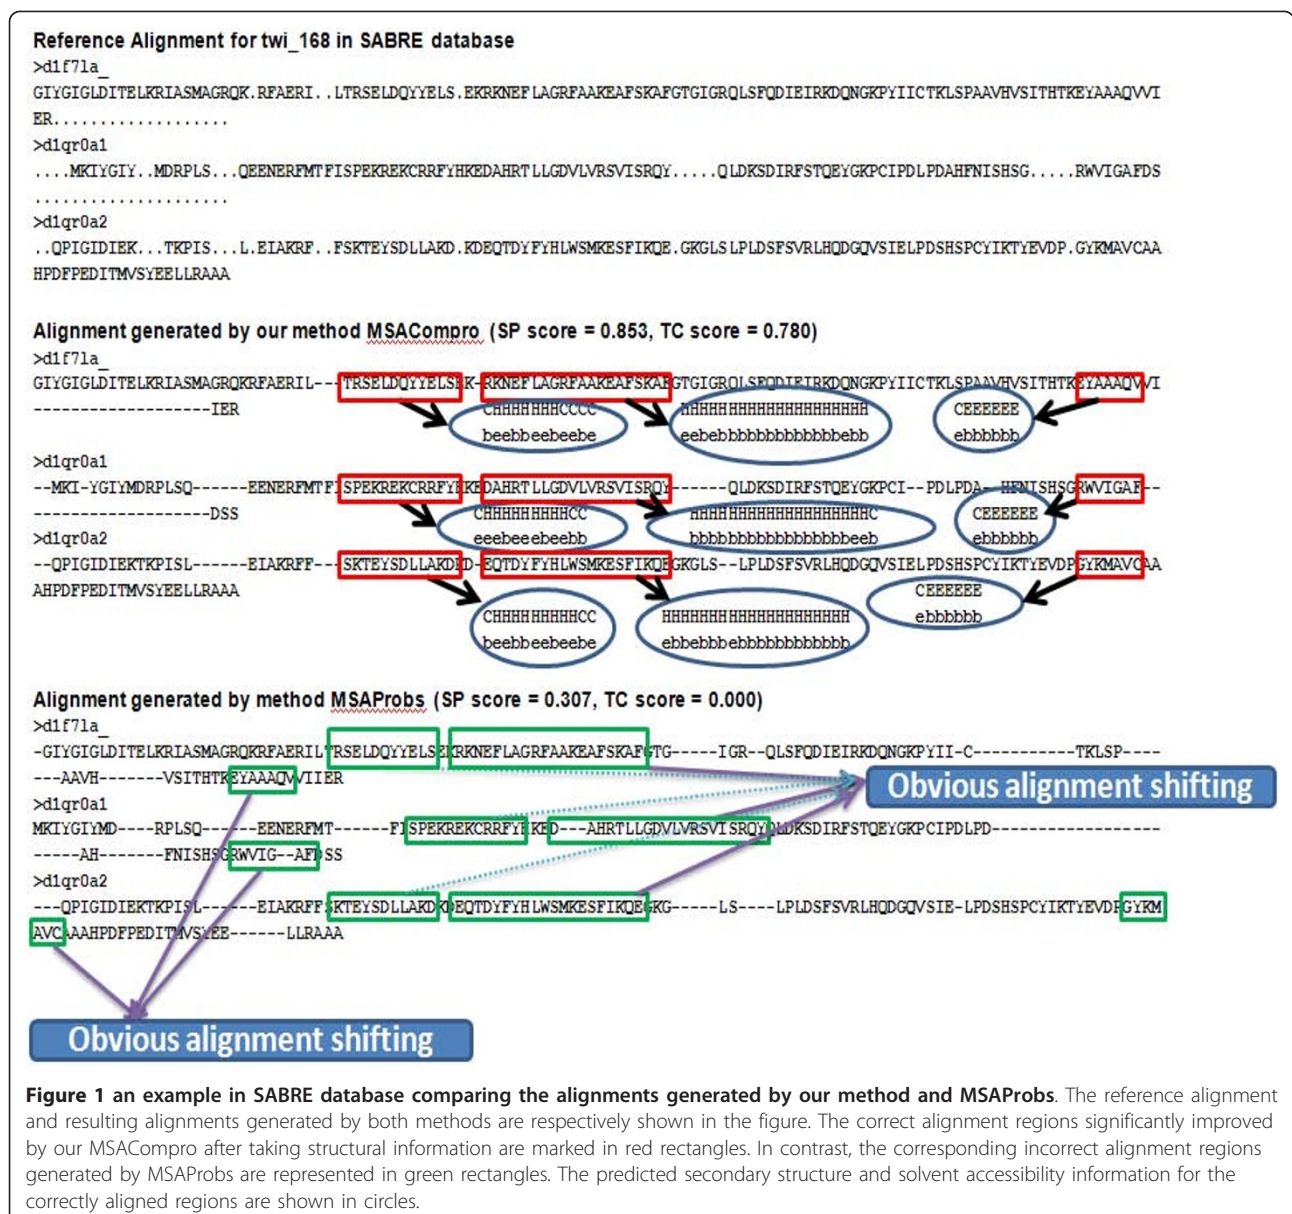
Reference Alignment for twi_168 in SABRE database
>d1f71a_
GIYGIGLDITELKRIASMAGRQK.RFAERI..LTRSELDQYYELS.EKRKNEFLAGRFAAKEAFSKAFGTGIGRQLSFQDIEIRKDQNGKPYIICTKLSPAAVHVSITHTKEYAAAQVVI
ER..................
>d1qr0a1
....MKTYGIY..MDRPLS...QEENERFMTFISPEKREKCRRFYHKEDAHRTLLGDVLVRSVISRQY.....QLDKSDIRFSTQEYGKPCIPDLPDAHFNISHSG.....RWVIGAFDS
.....................
>d1qr0a2
..QPIGIDIEK...TKPIS...L.EIAKRF..FSKTEYSDLLAKD.KDEQTDYFYHLWSMKESFIKQE.GKGLSLPLDSFSVRLHQDGQVSIELPDSHSPCYIKTYEVDP.GYKMAVCAA
HPDFPEDITMVSYEELLRAAA

Alignment generated by our method MSACompro (SP score = 0.853, TC score = 0.780)
>d1f71a_
GIYGIGLDITELKRIASMAGRQKRFAERIL---TRSELDQYYELSEK-RKNEFLAGRFAAKEAFSKAFGTGIGRQLSFQDIEIRKDQNGKPYIICTKLSPAAVHVSITHTKEYAAAQVVI
-------------------IER
CHHHHHHHCCCC
beebbeebeebe
HHHHHHHHHHHHHHHHHHH
eebebbbbbbbbbbbbbebb
CEEEEEE
ebbbbbb
>d1qr0a1
--MKI-YGIYMDRPLSQ------EENERFMTFISPEKREKCRRFYHKEDAHRTLLGDVLVRSVISRQY------QLDKSDIRFSTQEYGKPCI--PDLPDA--HFNISHSGRWVIGAF--
-------------------DSS
CHHHHHHHHHCC
eeebeeebeebb
HHHHHHHHHHHHHHHHHHHC
bbbbbbbbbbbbbbbbbbeeb
CEEEEEE
ebbbbbb
>d1qr0a2
--QPIGIDIEKTKPISL------EIAKRFF---SKTEYSDLLAKDKD-EQTDYFYHLWSMKESFIKQEGKGLS--LPLDSFSVRLHQDGQVSIELPDSHSPCYIKTYEVDPGYKMAVCAA
AHPDFPEDITMVSYEELLRAAA
CHHHHHHHHHCC
beebbeebeebe
HHHHHHHHHHHHHHHHHHHHHH
ebbebbbebbbbbbbbbbbbb
CEEEEEE
ebbbbbb

Alignment generated by method MSAProbs (SP score = 0.307, TC score = 0.000)
>d1f71a_
-GIYGIGLDITELKRIASMAGRQKRFAERILTRSELDQYYELSEKRKNEFLAGRFAAKEAFSKAFGTG-----IGR--QLSFQDIEIRKDQNGKPYII-C-----------TKLSP----
---AAVH-------VSITHTKEYAAAQVVIIER
>d1qr0a1
MKTYGIYMD----RPLSQ------EENERFMT------FISPEKREKCRRFYHKED---AHRTLLGDVLVRSVISRQYQLDKSDIRFSTQEYGKPCIPDLPD-----------------
-----AH-------FNISHSGRWVIG--AFDSS
>d1qr0a2
---QPIGIDIEKTKPISL------EIAKRFFSKTEYSDLLAKDKDEQTDYFYHLWSMKESFIKQEGKG-----LS----LPLDSFSVRLHQDGQVSIE-LPDSHSPCYIKTYEVDPGYKM
AVCAAAHPDFPEDITMVSYEE------LLRAAA
Obvious alignment shifting
Obvious alignment shifting

Figure 1 an example in SABRE database comparing the alignments generated by our method and MSAProbs. The reference alignment and resulting alignments generated by both methods are respectively shown in the figure. The correct alignment regions significantly improved by our MSACompro after taking structural information are marked in red rectangles. In contrast, the corresponding incorrect alignment regions generated by MSAProbs are represented in green rectangles. The predicted secondary structure and solvent accessibility information for the correctly aligned regions are shown in circles.